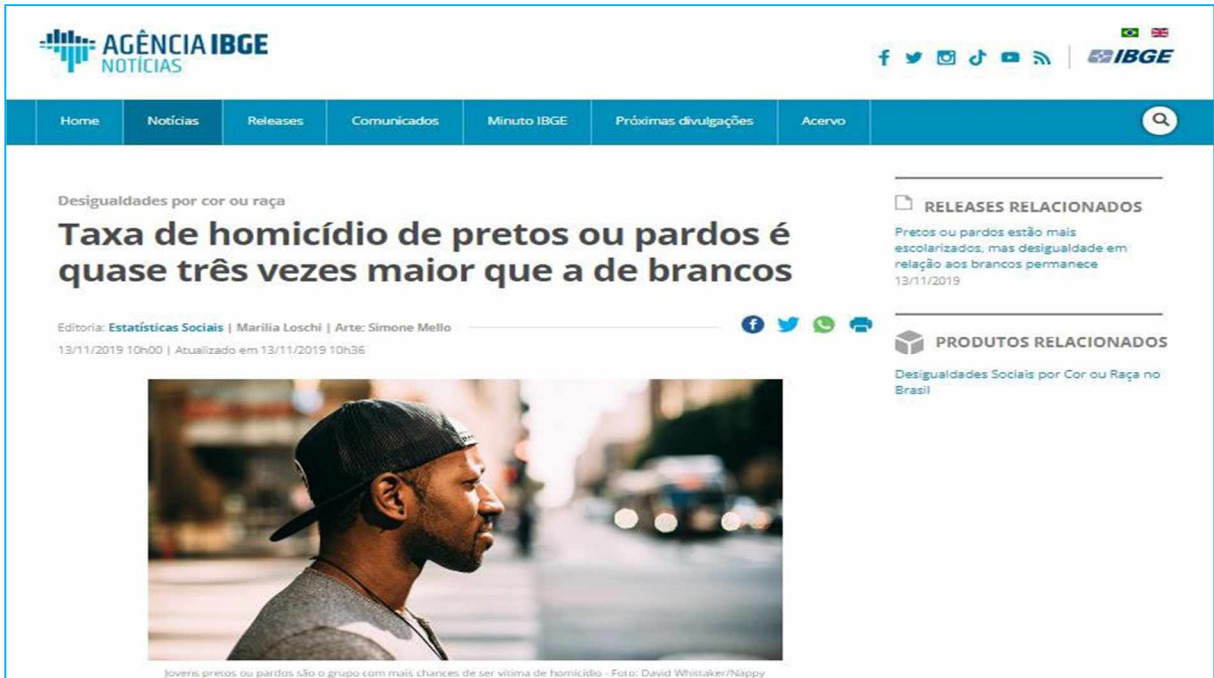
AGÊNCIA IBGE
NOTÍCIAS

IBGE

Home | Notícias | Releases | Comunicados | Minuto IBGE | Próximas divulgações | Acervo

Desigualdades por cor ou raça

Taxa de homicídio de pretos ou pardos é quase três vezes maior que a de brancos

Editoria: Estatísticas Sociais | Marília Loschi | Arte: Simone Mello

13/11/2019 10h00 | Atualizado em 13/11/2019 10h36

Jovens pretos ou pardos são o grupo com mais chances de ser vítima de homicídio - Foto: David Whistaker/Nappy

RELEASES RELACIONADOS

Pretos ou pardos estão mais escolarizados, mas desigualdade em relação aos brancos permanece
13/11/2019

PRODUTOS RELACIONADOS

Desigualdades Sociais por Cor ou Raça no Brasil